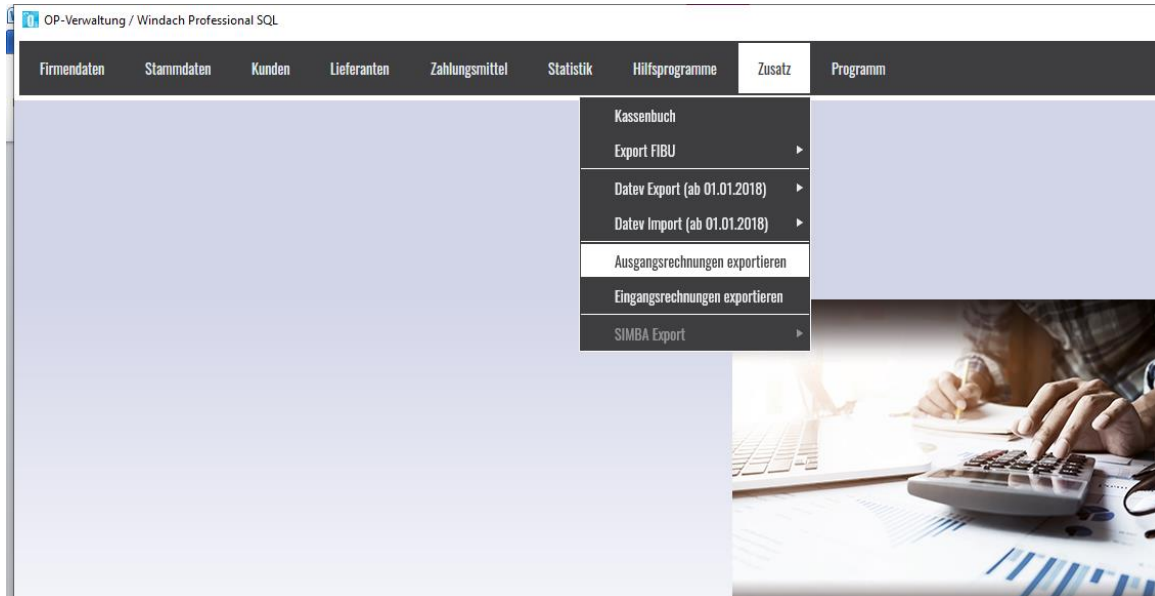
OP-Verwaltung / Windach Professional SQL

Firmendaten Stammdaten Kunden Lieferanten Zahlungsmittel Statistik Hilfsprogramme Zusatz Programm

Kassenbuch
Export FIBU
Datev Export (ab 01.01.2018)
Datev Import (ab 01.01.2018)
Ausgangsrechnungen exportieren
Eingangsrechnungen exportieren
SIMBA Export